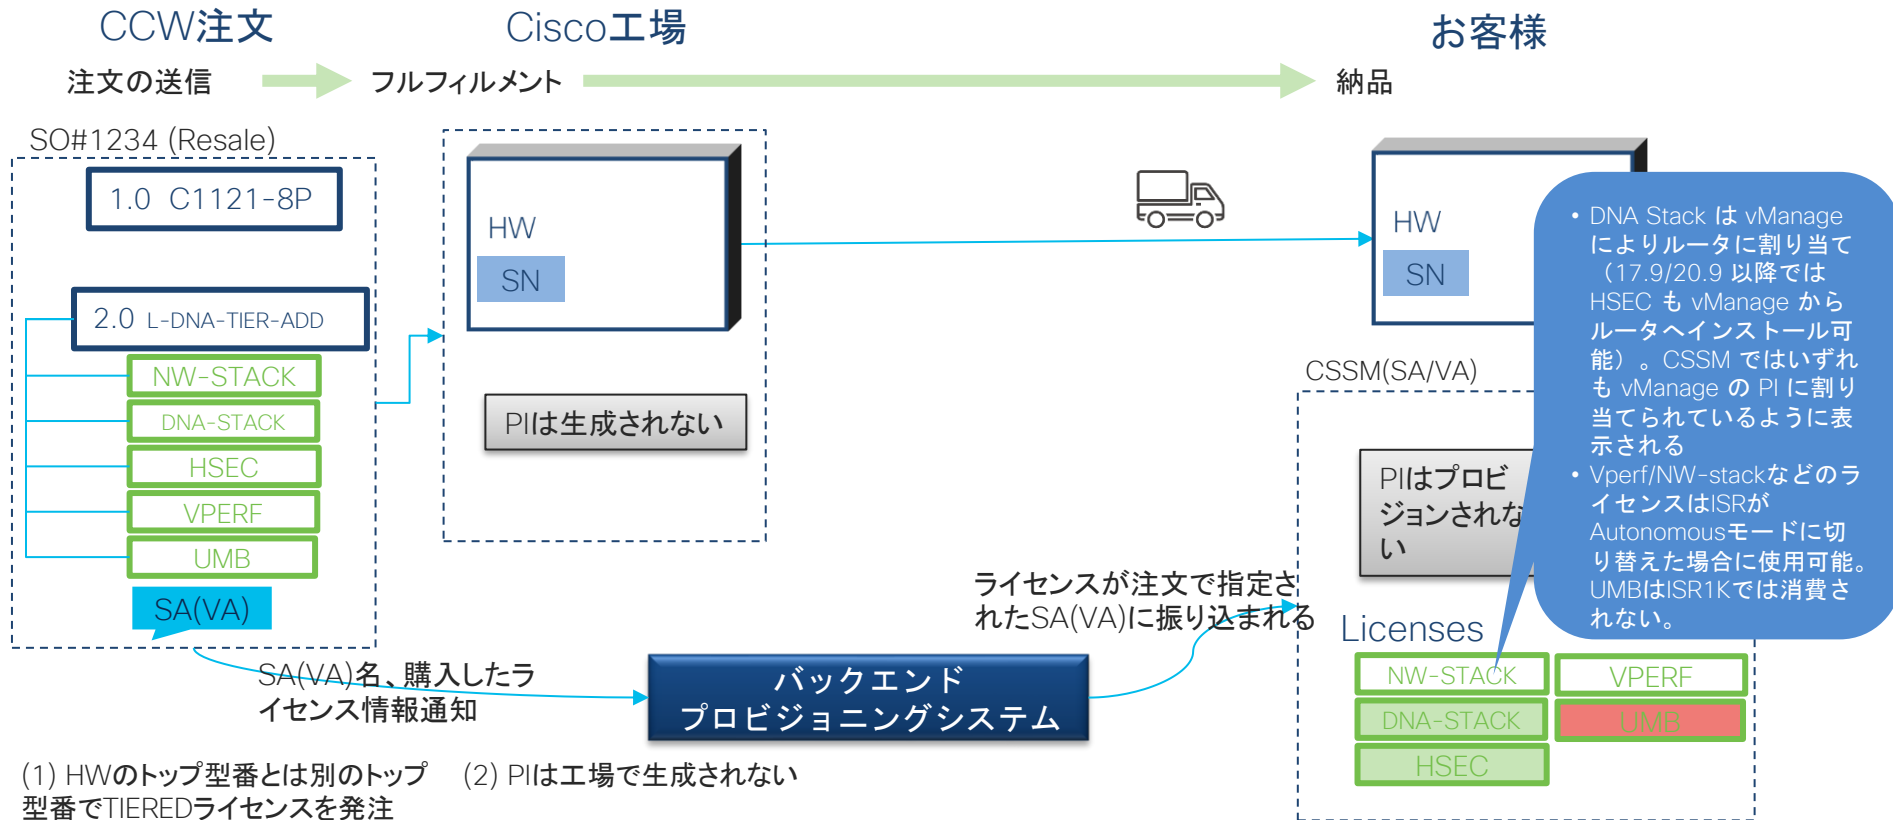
CCW注文

Cisco工場

お客様

注文の送信

フルフィルメント

納品

SO#1234 (Resale)

1.0 C1121-8P

2.0 L-DNA-TIER-ADD

NW-STACK

DNA-STACK

HSEC

VPERF

UMB

SA(VA)

HW

SN

PIは生成されない

HW

SN

CSSM(SA/VA)

PIはプロビジョンされない

• DNA Stack は vManage によりルータに割り当て（17.9/20.9 以降では HSEC も vManage からルータへインストール可能）。CSSM ではいずれも vManage の PI に割り当てられているように表示される
• Vperf/NW-stackなどのライセンスはISRがAutonomousモードに切り替えた場合に使用可能。UMBはISR1Kでは消費されない。

ライセンスが注文で指定されたSA(VA)に振り込まれる

Licenses

NW-STACK

VPERF

DNA-STACK

UMB

HSEC

SA(VA)名、購入したライセンス情報通知

バックエンド
プロビジョニングシステム

(1) HWのトップ型番とは別のトップ型番でTIEREDライセンスを発注

(2) PIは工場で生成されない